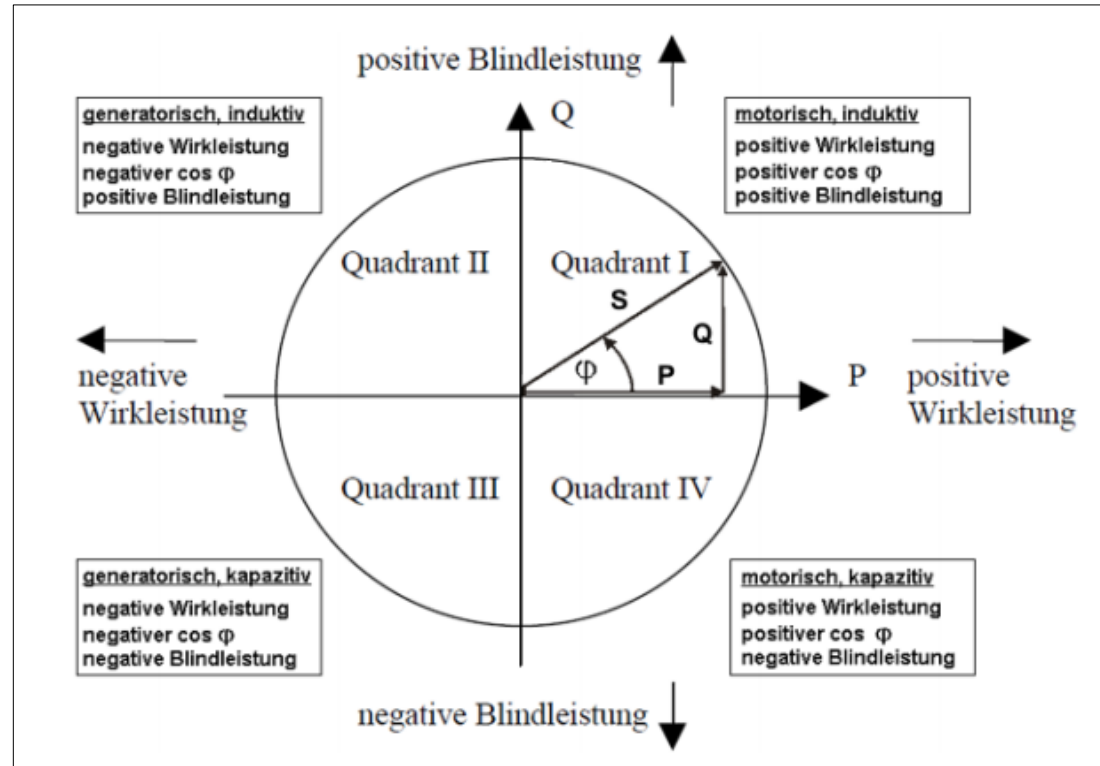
positive Blindleistung

generatorisch, induktiv
negative Wirkleistung
negativer cos $\varphi$
positive Blindleistung

Q

motorisch, induktiv
positive Wirkleistung
positiver cos $\varphi$
positive Blindleistung

Quadrant II

Quadrant I

S

Q

$\varphi$

P

negative Wirkleistung

P

positive Wirkleistung

Quadrant III

Quadrant IV

generatorisch, kapazitiv
negative Wirkleistung
negativer cos $\varphi$
negative Blindleistung

motorisch, kapazitiv
positive Wirkleistung
positiver cos $\varphi$
negative Blindleistung

negative Blindleistung